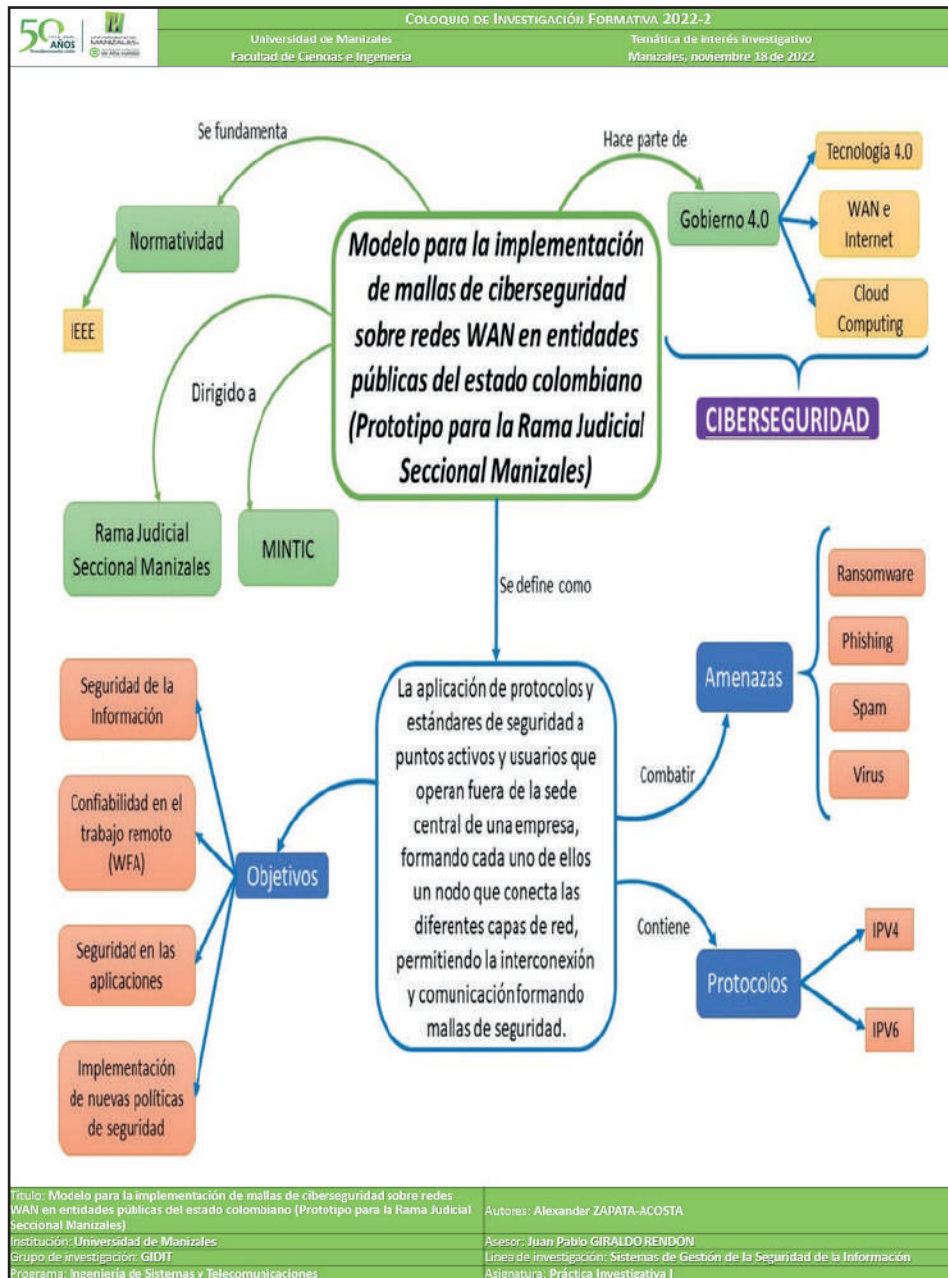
50 AÑOS

UNIVERSIDAD DE MANIZALES

COLOQUIO DE INVESTIGACIÓN FORMATIVA 2022-2

Universidad de Manizales
Facultad de Ciencias e Ingeniería

Temática de interés investigativo
Manizales, noviembre 18 de 2022

Se fundamenta

Normatividad

IEEE

Hace parte de

Gobierno 4.0

Tecnología 4.0

WAN e Internet

Cloud Computing

CIBERSEGURIDAD

Modelo para la implementación de mallas de ciberseguridad sobre redes WAN en entidades públicas del estado colombiano (Prototipo para la Rama Judicial Seccional Manizales)

Dirigido a

Rama Judicial Seccional Manizales

MINTIC

Se define como

La aplicación de protocolos y estándares de seguridad a puntos activos y usuarios que operan fuera de la sede central de una empresa, formando cada uno de ellos un nodo que conecta las diferentes capas de red, permitiendo la interconexión y comunicaciónformando mallas de seguridad.

Combatir

Amenazas

Ransomware

Phishing

Spam

Virus

Contiene

Protocolos

IPV4

IPV6

Objetivos

Seguridad de la Información

Confiabilidad en el trabajo remoto (WFA)

Seguridad en las aplicaciones

Implementación de nuevas políticas de seguridad

Título: Modelo para la implementación de mallas de ciberseguridad sobre redes WAN en entidades públicas del estado colombiano (Prototipo para la Rama Judicial Seccional Manizales)

Autores: Alexander ZAPATA-ACOSTA

Institución: Universidad de Manizales

Asesor: Juan Pablo GIRALDO RENDÓN

Grupo de investigación: GIDIT

Línea de investigación: Sistemas de Gestión de la Seguridad de la Información

Programa: Ingeniería de Sistemas y Telecomunicaciones

Asignatura: Práctica Investigativa I